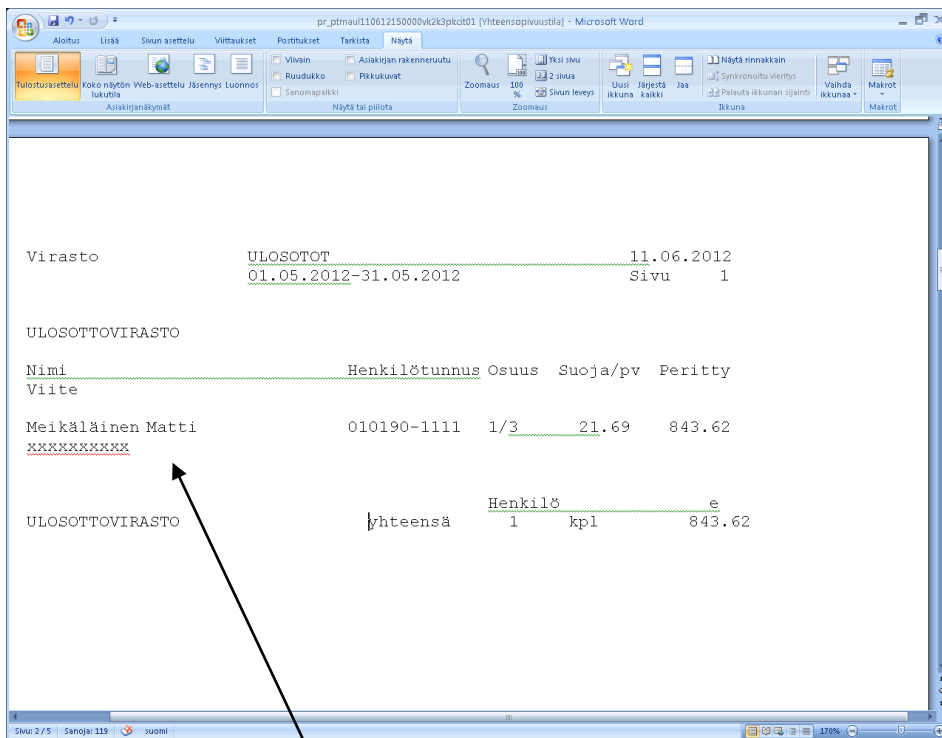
pr_ptmaul110612150000vk2k3pkcit01 [Yhteensopivuustila] - Microsoft Word

Aloitus Lisää Sivun asettelu Viittaukset Postitukset Tarkista Näytä

Tulostusasettelu Koko näytön lukutila Web-asettelu Jäsennys Luonnos
Asiakirjanäkymät

Viivain Ruudukko Sanomapalkki Asiakirjan rakenneruutu Pikkukuvat
Näytä tai piilota

Zoomaus 100 % Yksi sivu 2 sivua Sivun leveys
Zoomaus

Uusi ikkuna Järjestä kaikki Jaa Näytä rinnakkain Synkronoitu vieritys Palauta ikkunan sijainti Vaihda ikkunaa
Ikkuna

Makrot
Makrot

Virasto ULOSOTOT 11.06.2012
01.05.2012-31.05.2012 Sivu 1

ULOSOTTOVIRASTO

| Nimi | Henkilötunnus | Osuus | Suoja/pv | Peritty |
|---|---|---|---|---|
| Viite | | | | |
| Meikäläinen Matti | 010190-1111 | 1/3 | 21.69 | 843.62 |
| xxxxxxxxxx | | | | |

Henkilö e
ULOSOTTOVIRASTO yhteensä 1 kpl 843.62

Sivu: 2 / 5 Sanoja: 119 suomi 170%